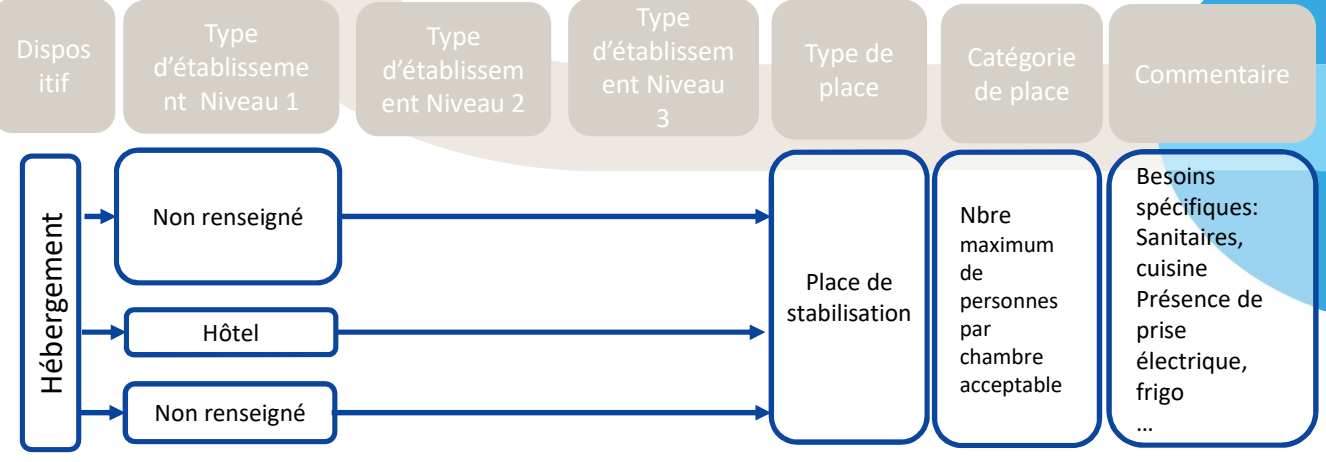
Dispositif

Type d'établissement Niveau 1

Type d'établissement Niveau 2

Type d'établissement Niveau 3

Type de place

Catégorie de place

Commentaire

Hébergement

Non renseigné

Hôtel

Non renseigné

Place de stabilisation

Nbre maximum de personnes par chambre acceptable

Besoins spécifiques: Sanitaires, cuisine Présence de prise électrique, frigo …